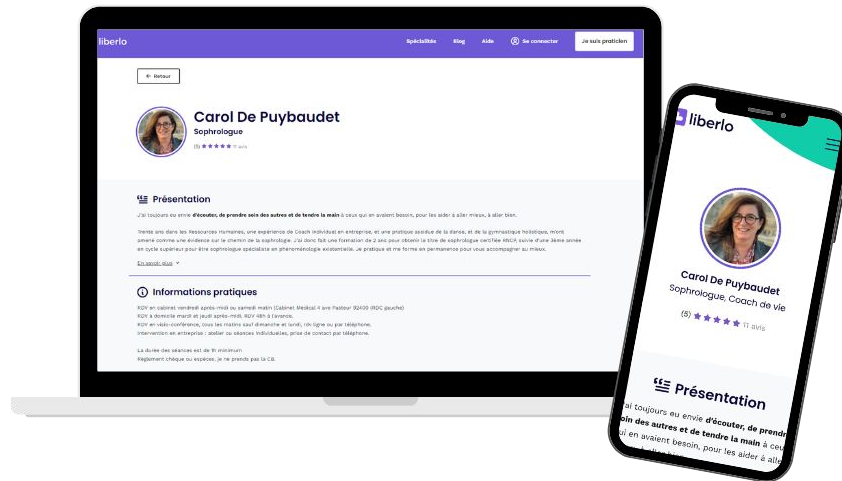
liberlo

Spécialités Blog Aide Se connecter Je suis praticien

Retour

Carol De Puybaudet
Sophrologue
(5) ★★★★★ 11 avis

Présentation

J'ai toujours eu envie **d'écouter, de prendre soin des autres et de tendre la main** à ceux qui en avaient besoin, pour les aider à aller mieux, à aller bien.

Trente ans dans les Ressources Humaines, une expérience de Coach individuel en entreprise, et une pratique assidue de la danse, et de la gymnastique holistique, m'ont amené comme une évidence sur le chemin de la sophrologie. J'ai donc fait une formation de 2 ans pour obtenir le titre de sophrologue certifiée RNCP, suivie d'une 3ème année en cycle supérieur pour être sophrologue spécialiste en phénoménologie existentielle. Je pratique et me forme en permanence pour vous accompagner au mieux.

En savoir plus

Informations pratiques

RDV en cabinet vendredi après-midi ou samedi matin (Cabinet Médical 4 ave Pasteur 92400 (RDC gauche)
RDV à domicile mardi et jeudi après-midi, RDV 48h à l'avance.
RDV en visio-conférence, tous les matins sauf dimanche et lundi, rdv ligne ou par téléphone.
Intervention en entreprise : atelier ou séances individuelles, prise de contact par téléphone.

La durée des séances est de 1h minimum
Règlement chèque ou espèces, je ne prends pas la CB.

liberlo

Carol De Puybaudet
Sophrologue, Coach de vie
(5) ★★★★★ 11 avis

Présentation

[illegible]ai toujours eu envie **d'écouter, de prendr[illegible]**
**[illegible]oin des autres et de tendre la main** à ceu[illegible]
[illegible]ui en avaient besoin, pour les aider à a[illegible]